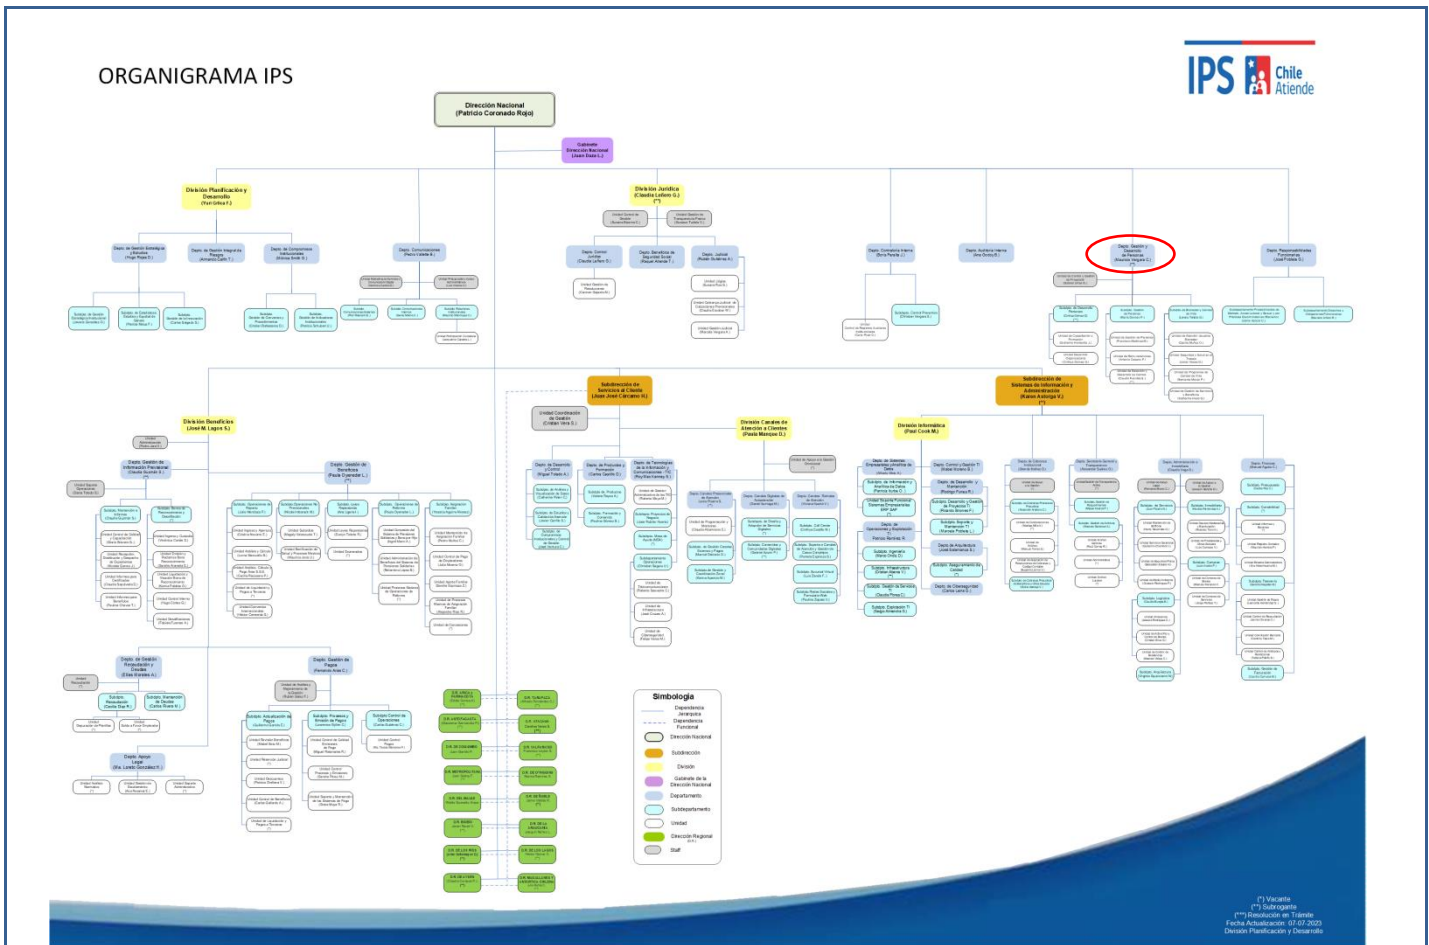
ORGANIGRAMA IPS

IPS Chile Atiende

Dirección Nacional
(Patricio Coronado Rojo)

Gabinete Dirección Nacional
(Juan Dure L.)

División Planificación y Desarrollo
(Yuri Ortiz F.)

División Jurídica
(Claudia Lefiero G.)
(*)

Depto. Gestión y Desarrollo de Personas
(Mauricio Vergara G.)

Subdirección de Servicios al Cliente
(Juan José Cárcamo H.)

Subdirección de Sistemas de Información y Administración
(Karen Astorga V.)
(**)

División Beneficios
(José M. Lagos S.)

División Canales de Atención a Clientes
(Paola Marquez D.)

División Informática
(Paul Cook M.)

Depto. Gestión de Pagos
(Fernanda Arias C.)

Depto. Apoyo Legal
(Ma. Loreto González P.)

Simbología
Dependencia Jerárquica
Dependencia Funcional
Dirección Nacional
Subdirección
División
Gabinete de la Dirección Nacional
Departamento
Subdepartamento
Unidad
Dirección Regional
Staff

(*) Vacante
(**) Subrogante
(***) Resolución en Trámite
Fecha Actualización: 07-07-2023
División Planificación y Desarrollo